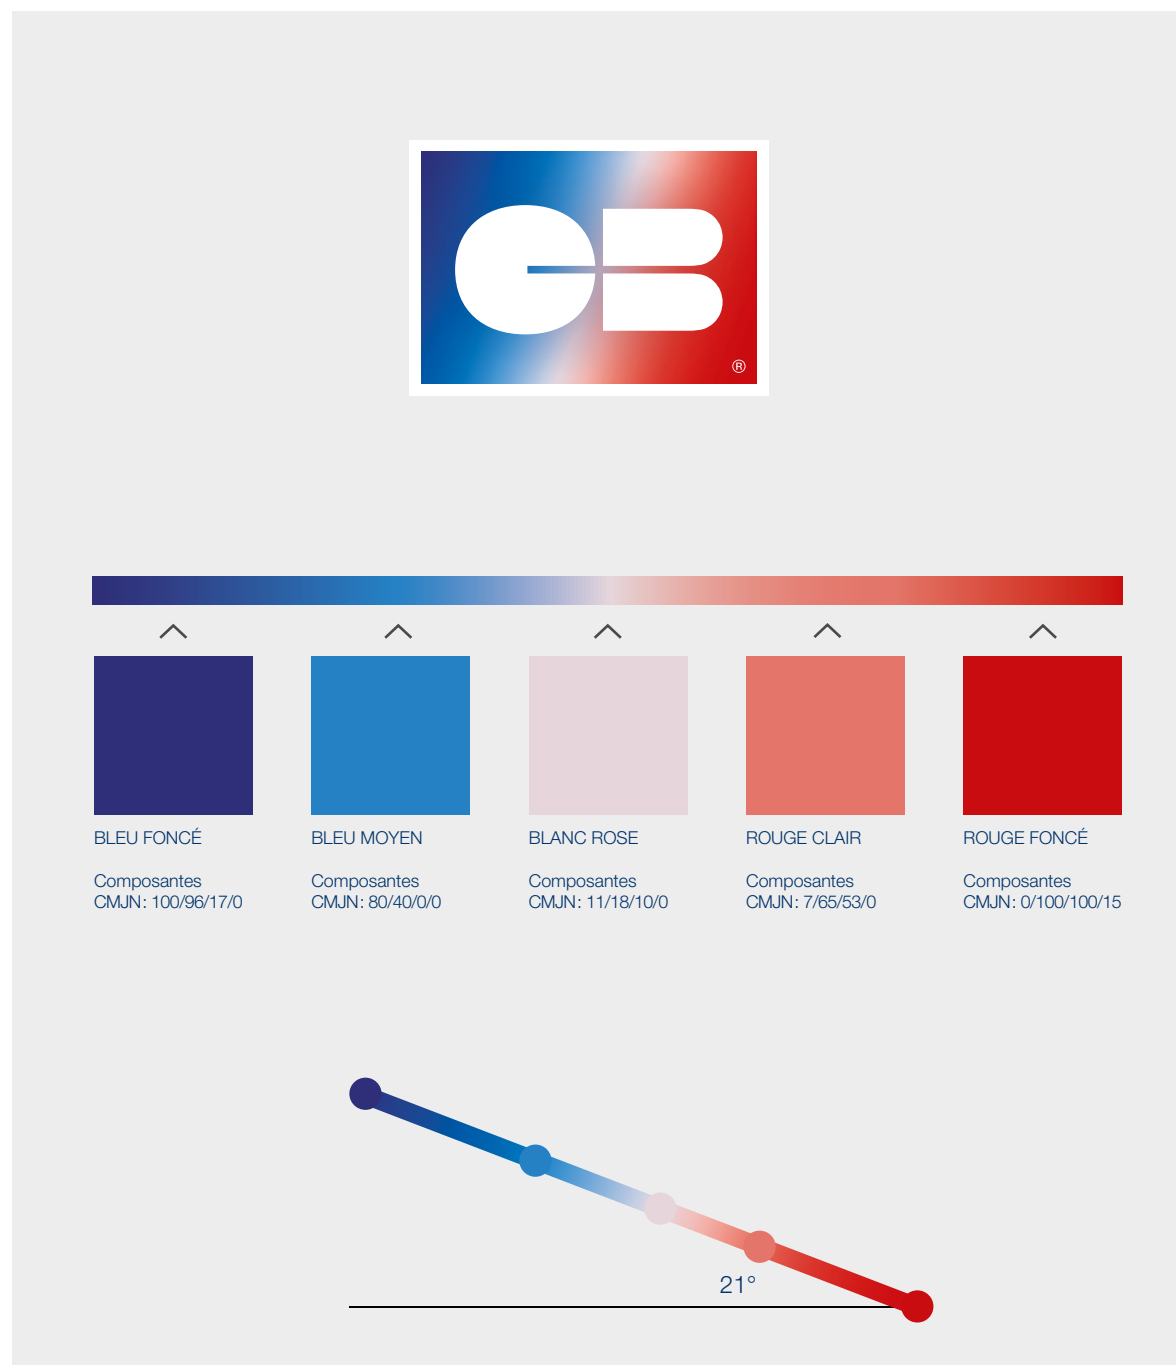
CB
®

BLEU FONCÉ

Composantes
CMJN: 100/96/17/0

BLEU MOYEN

Composantes
CMJN: 80/40/0/0

BLANC ROSE

Composantes
CMJN: 11/18/10/0

ROUGE CLAIR

Composantes
CMJN: 7/65/53/0

ROUGE FONCÉ

Composantes
CMJN: 0/100/100/15

21°